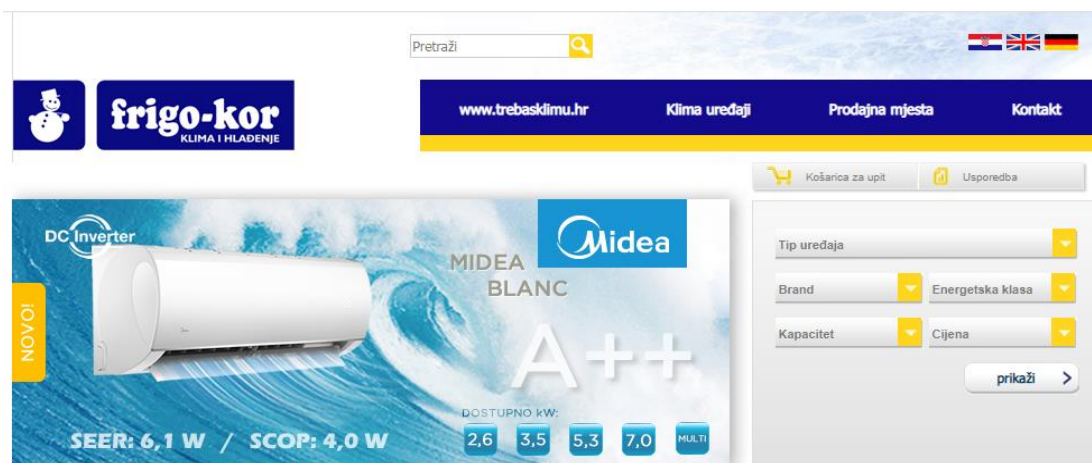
Pretraži

frigo-kor
KLIMA I HLAĐENJE

www.trebasklimu.hr
Klima uređaji
Prodajna mjesta
Kontakt

Košarica za upit
Usporedba

DC Inverter
Midea
MIDEA BLANC
A++
NOVO!
SEER: 6,1 W / SCOP: 4,0 W
DOSTUPNO kW:
2,6
3,5
5,3
7,0
MULTI

Tip uređaja
Brand
Energetska klasa
Kapacitet
Cijena
prikaži